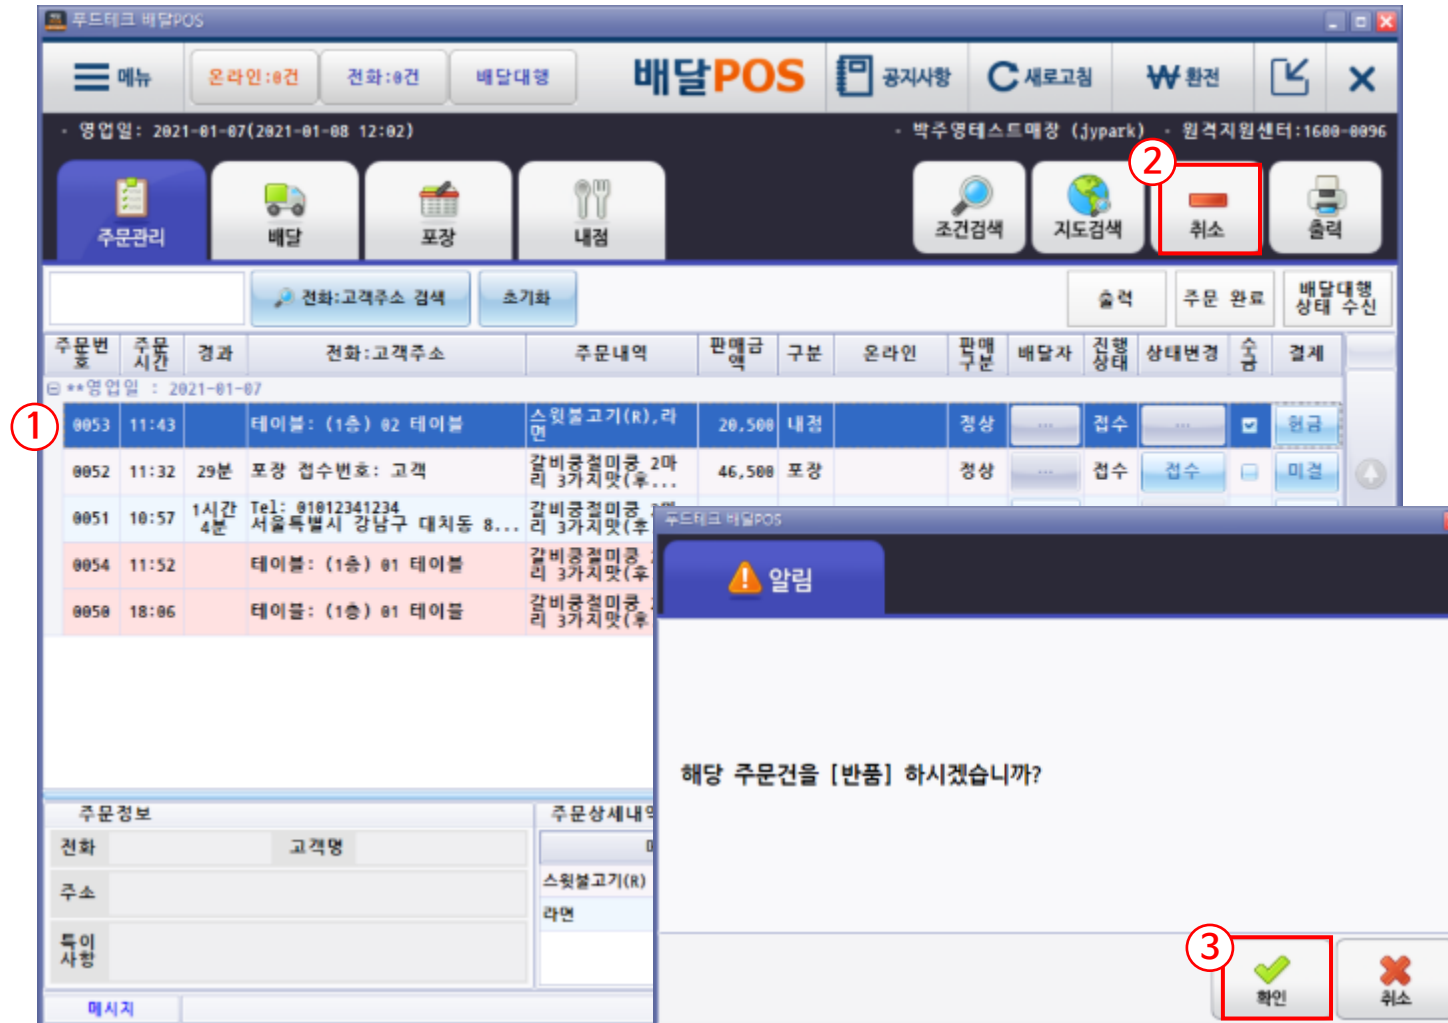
푸드테크 배달POS

메뉴 온라인:0건 전화:0건 배달대행 배달POS 공지사항 새로고침 ₩ 환전 ✕

• 영업일: 2021-01-07(2021-01-08 12:02) • 박주영테스트매장 (jypark) • 원격지원센터:1600-0096

주문관리 배달 포장 내점 조건검색 지도검색 ② 취소 출력

전화:고객주소 검색 초기화 출력 주문 완료 배달대행 상태 수신

| 주문번호 | 주문시간 | 경과 | 전화:고객주소 | 주문내역 | 판매금액 | 구분 | 온라인 | 판매구분 | 배달자 | 진행상태 | 상태변경 | 수금 | 결제 |
|---|---|---|---|---|---|---|---|---|---|---|---|---|---|
| **영업일 : 2021-01-07 | | | | | | | | | | | | | |
| ① 0053 | 11:43 | | 테이블: (1층) 02 테이블 | 스윗불고기(R),라면 | 20,500 | 내점 | | 정상 | ... | 접수 | ... | | 현금 |
| 0052 | 11:32 | 29분 | 포장 접수번호: 고객 | 갈비쿵철미쿵 2마리 3가지맛(후... | 46,500 | 포장 | | 정상 | ... | 접수 | 접수 | | 미결 |
| 0051 | 10:57 | 1시간 4분 | Tel: 01012341234 서울특별시 강남구 대치동 8... | 갈비쿵철미쿵 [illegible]리 3가지맛(후 | | | | | | | | | |
| 0054 | 11:52 | | 테이블: (1층) 01 테이블 | 갈비쿵철미쿵 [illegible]리 3가지맛(후 | | | | | | | | | |
| 0050 | 18:06 | | 테이블: (1층) 01 테이블 | 갈비쿵철미쿵 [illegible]리 3가지맛(후 | | | | | | | | | |

주문정보
전화 고객명
주소
특이사항
메시지

주문상세내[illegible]
스윗불고기(R)
라면

푸드테크 배달POS

알림

해당 주문건을 [반품] 하시겠습니까?

③ 확인 취소